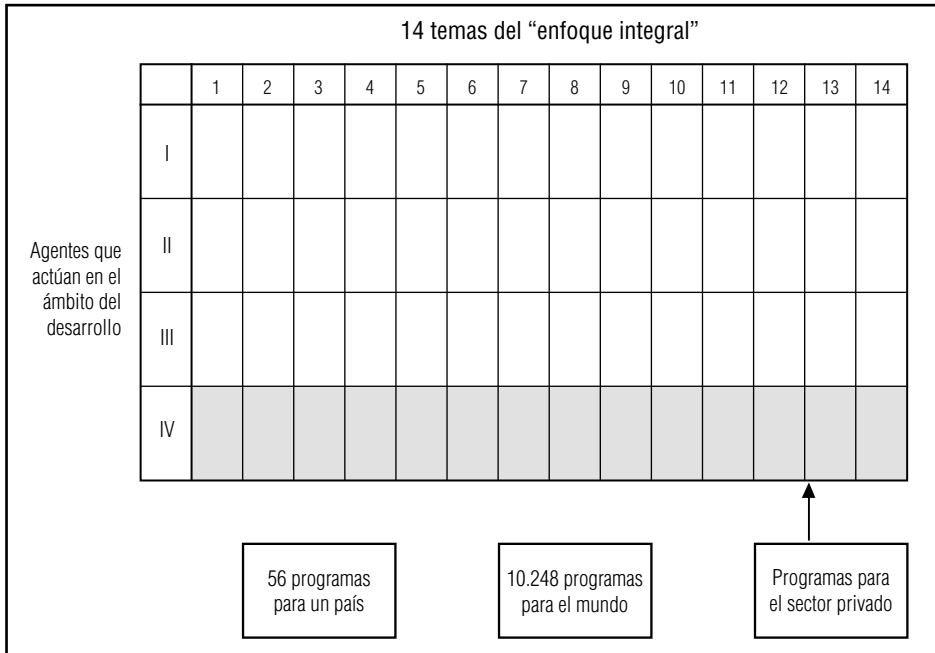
14 temas del “enfoque integral”

| | 1 | 2 | 3 | 4 | 5 | 6 | 7 | 8 | 9 | 10 | 11 | 12 | 13 | 14 |
|---|---|---|---|---|---|---|---|---|---|---|---|---|---|---|
| I | | | | | | | | | | | | | | |
| II | | | | | | | | | | | | | | |
| III | | | | | | | | | | | | | | |
| IV | | | | | | | | | | | | | | |

Agentes que actúan en el ámbito del desarrollo

56 programas para un país

10.248 programas para el mundo

Programas para el sector privado